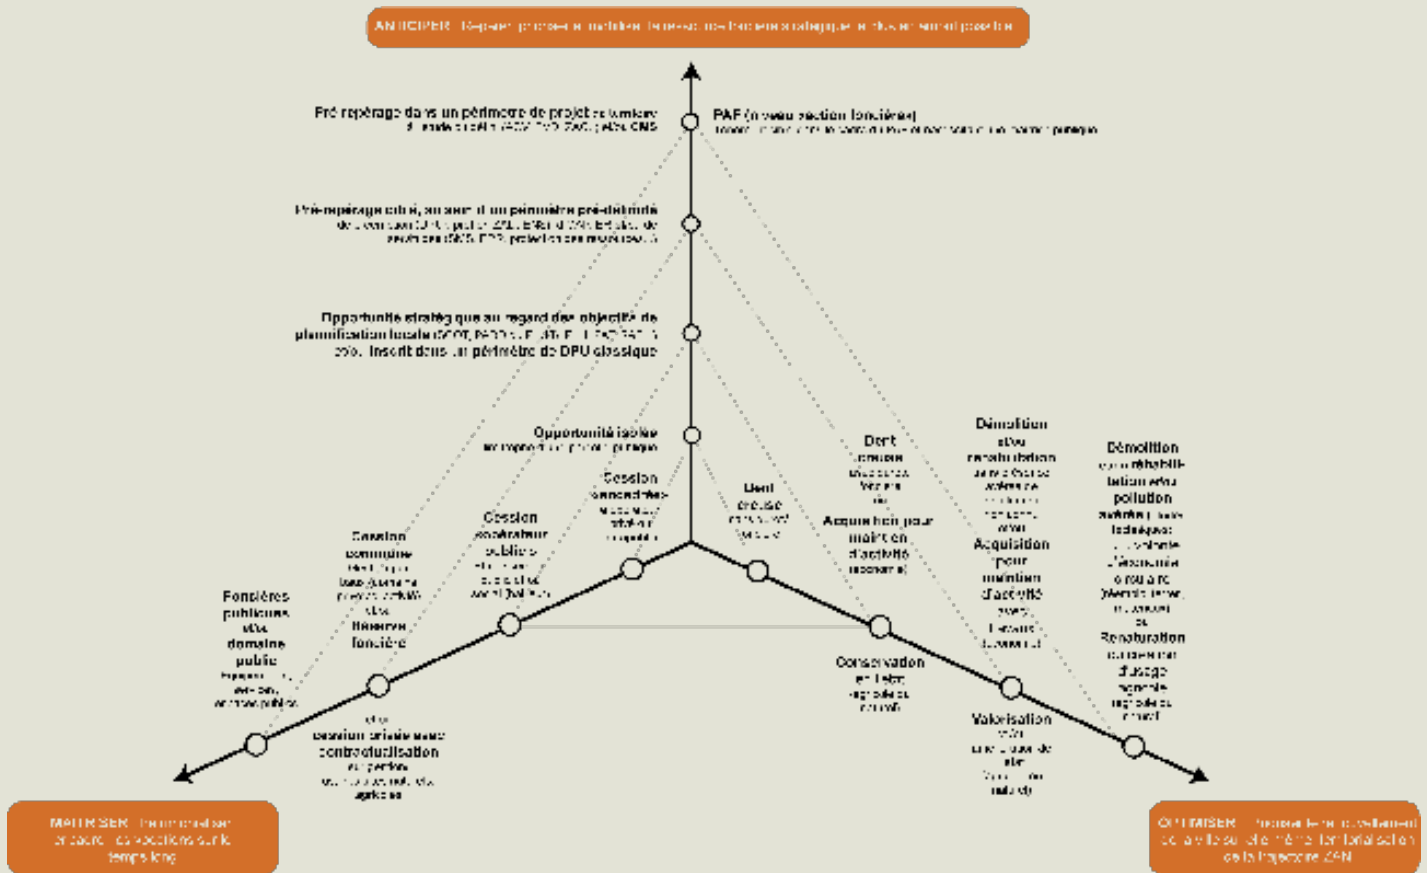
ANTICIPER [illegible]

Pré-repérage dans un périmètre de projet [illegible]

PAF (niveau action foncière) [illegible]

Pré-repérage ciblé, au sein d'un périmètre pré-délimité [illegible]

Opportunité stratégique au regard des objectifs de planification locale (SCOT, PADD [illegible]). Inscrit dans un périmètre de DPU classique

Opportunité isolée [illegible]

Dent creuse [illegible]

Démolition et/ou renaturation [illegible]

Démolition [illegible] réhabilitation et/ou pollution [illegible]

Cession «encadrée» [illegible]

Dent creuse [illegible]

Acquisition pour maintien d'activité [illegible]

Acquisition pour maintien d'activité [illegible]

Cession opérateur public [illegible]

Cession commune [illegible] Réserve foncière

Renaturation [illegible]

Foncières publiques et/ou domaine public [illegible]

Conservation en l'état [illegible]

Valorisation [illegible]

Cession privée avec contractualisation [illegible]

MAITRISER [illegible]

OPTIMISER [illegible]